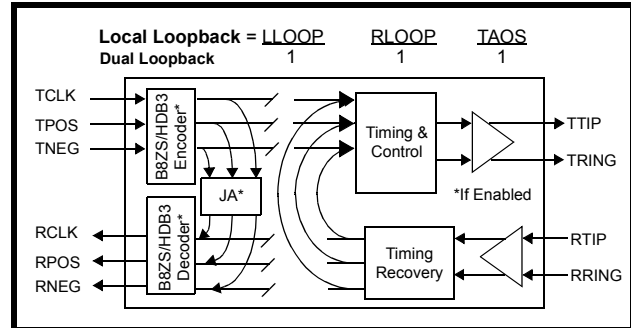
Local Loopback = LLOOP RLOOP TAOS
Dual Loopback 1 1 1

TCLK
TPOS
TNEG

B8ZS/HDB3 Encoder*

JA*

B8ZS/HDB3 Decoder*

RCLK
RPOS
RNEG

Timing & Control

Timing Recovery

TTIP
TRING

*If Enabled

RTIP
RRING